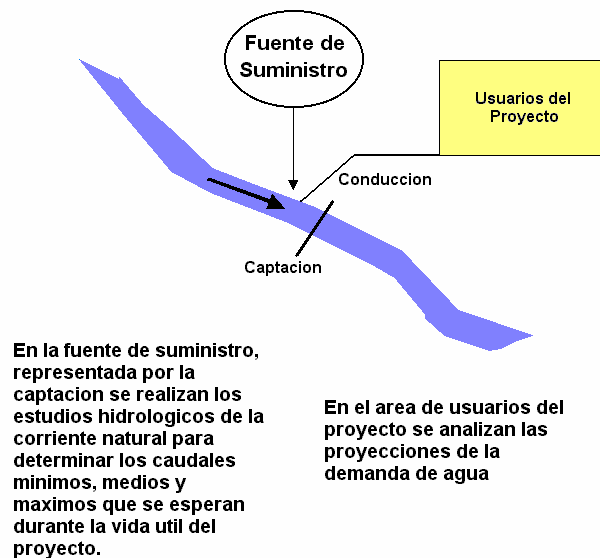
Fuente de Suministro

Usuarios del Proyecto

Conduccion

Captacion

En la fuente de suministro, representada por la captacion se realizan los estudios hidrologicos de la corriente natural para determinar los caudales minimos, medios y maximos que se esperan durante la vida util del proyecto.

En el area de usuarios del proyecto se analizan las proyecciones de la demanda de agua